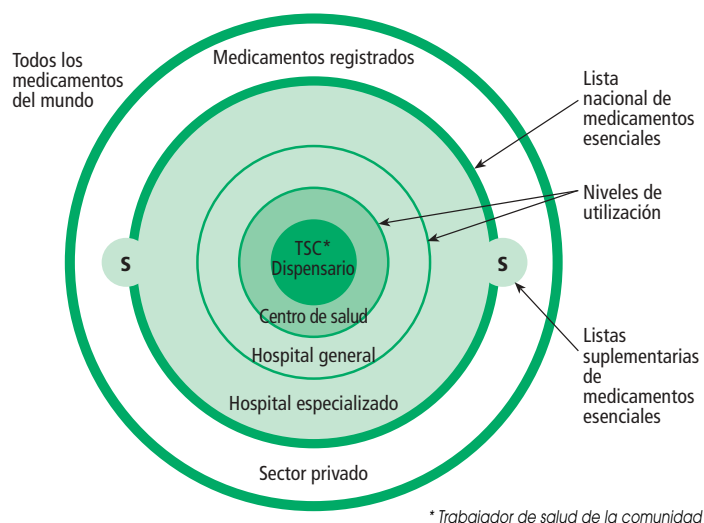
Todos los medicamentos del mundo

Medicamentos registrados

Lista nacional de medicamentos esenciales

Niveles de utilización

S

TSC*
Dispensario

S

Centro de salud

Hospital general

Hospital especializado

Listas suplementarias de medicamentos esenciales

Sector privado

* Trabajador de salud de la comunidad